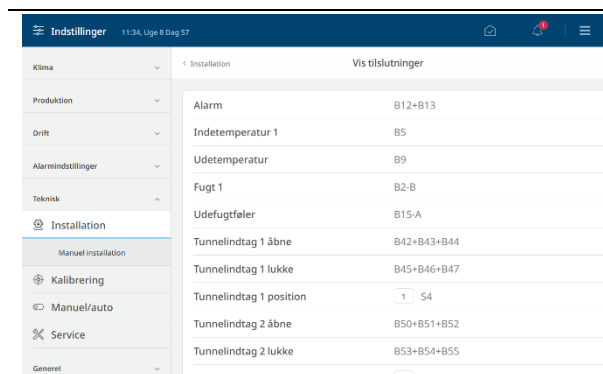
Indstillinger 11:34, Uge 8 Dag 57

1

Klima

Produktion

Drift

Alarmindstillinger

Teknisk

Installation

Manuel installation

Kalibrering

Manuel/auto

Service

Generel

< Installation

Vis tilslutninger

| | |
|---|---|
| Alarm | B12+B13 |
| Indetemperatur 1 | B5 |
| Udetemperatur | B9 |
| Fugt 1 | B2-B |
| Udefugtføler | B15-A |
| Tunnelindtag 1 åbne | B42+B43+B44 |
| Tunnelindtag 1 lukke | B45+B46+B47 |
| Tunnelindtag 1 position | 1 S4 |
| Tunnelindtag 2 åbne | B50+B51+B52 |
| Tunnelindtag 2 lukke | B53+B54+B55 |